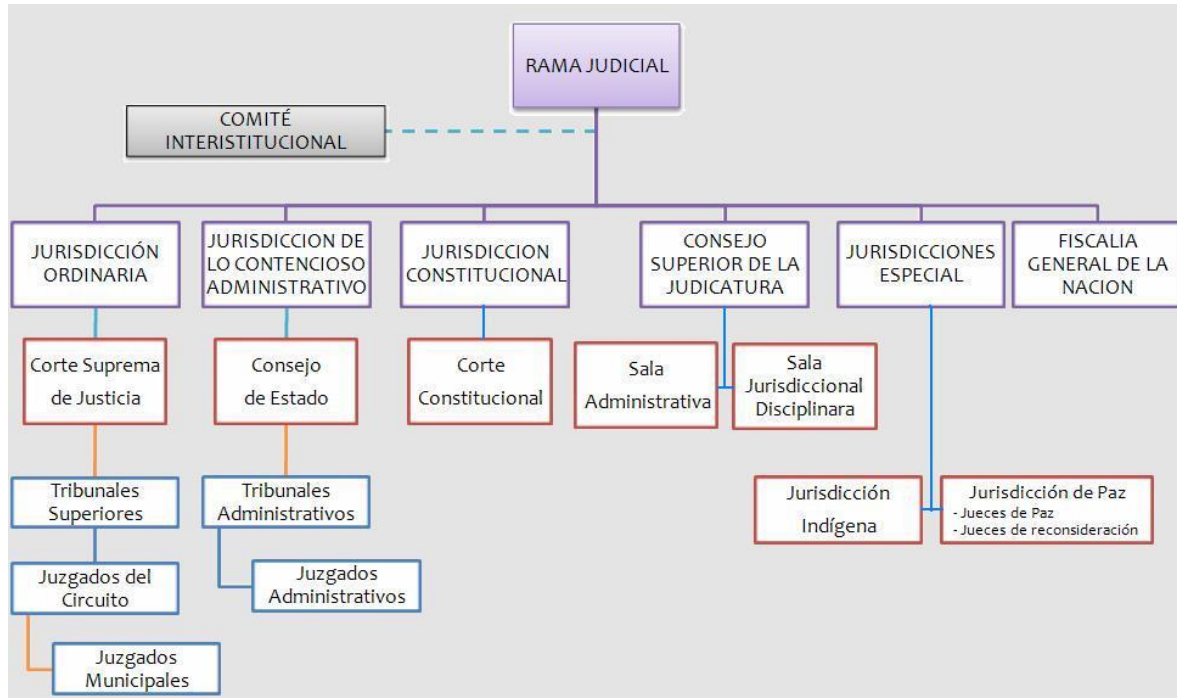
RAMA JUDICIAL

COMITÉ INTERISTITUCIONAL

JURISDICCIÓN ORDINARIA

Corte Suprema de Justicia

Tribunales Superiores

Juzgados del Circuito

Juzgados Municipales

JURISDICCION DE LO CONTENCIOSO ADMINISTRATIVO

Consejo de Estado

Tribunales Administrativos

Juzgados Administrativos

JURISDICCION CONSTITUCIONAL

Corte Constitucional

CONSEJO SUPERIOR DE LA JUDICATURA

Sala Administrativa

Sala Jurisdiccional Disciplinara

JURISDICCIONES ESPECIAL

Jurisdicción Indígena

Jurisdicción de Paz
- Jueces de Paz
- Jueces de reconsideración

FISCALIA GENERAL DE LA NACION